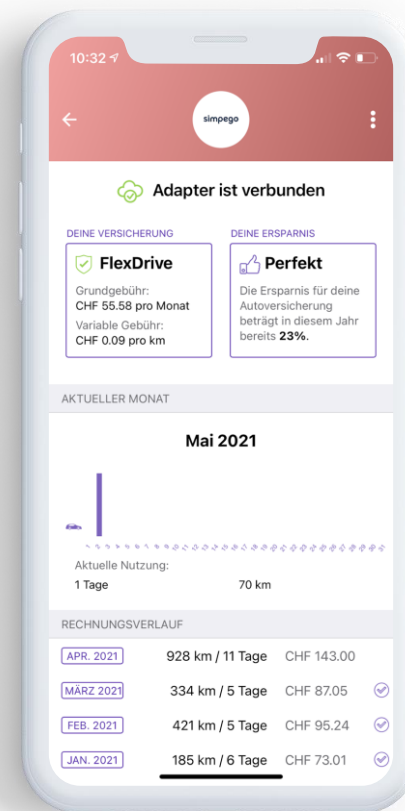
10:32

simpego

Adapter ist verbunden

DEINE VERSICHERUNG

FlexDrive

Grundgebühr:
CHF 55.58 pro Monat

Variable Gebühr:
CHF 0.09 pro km

DEINE ERSPARNIS

Perfekt

Die Ersparnis für deine Autoversicherung beträgt in diesem Jahr bereits **23%**.

AKTUELLER MONAT

Mai 2021

1 2 3 4 5 6 7 8 9 10 11 12 13 14 15 16 17 18 19 20 21 22 23 24 25 26 27 28 29 30 31

Aktuelle Nutzung:

1 Tage 70 km

RECHNUNGSVERLAUF

| | | |
|---|---|---|
| APR. 2021 | 928 km / 11 Tage | CHF 143.00 |
| MÄRZ 2021 | 334 km / 5 Tage | CHF 87.05 |
| FEB. 2021 | 421 km / 5 Tage | CHF 95.24 |
| JAN. 2021 | 185 km / 6 Tage | CHF 73.01 |